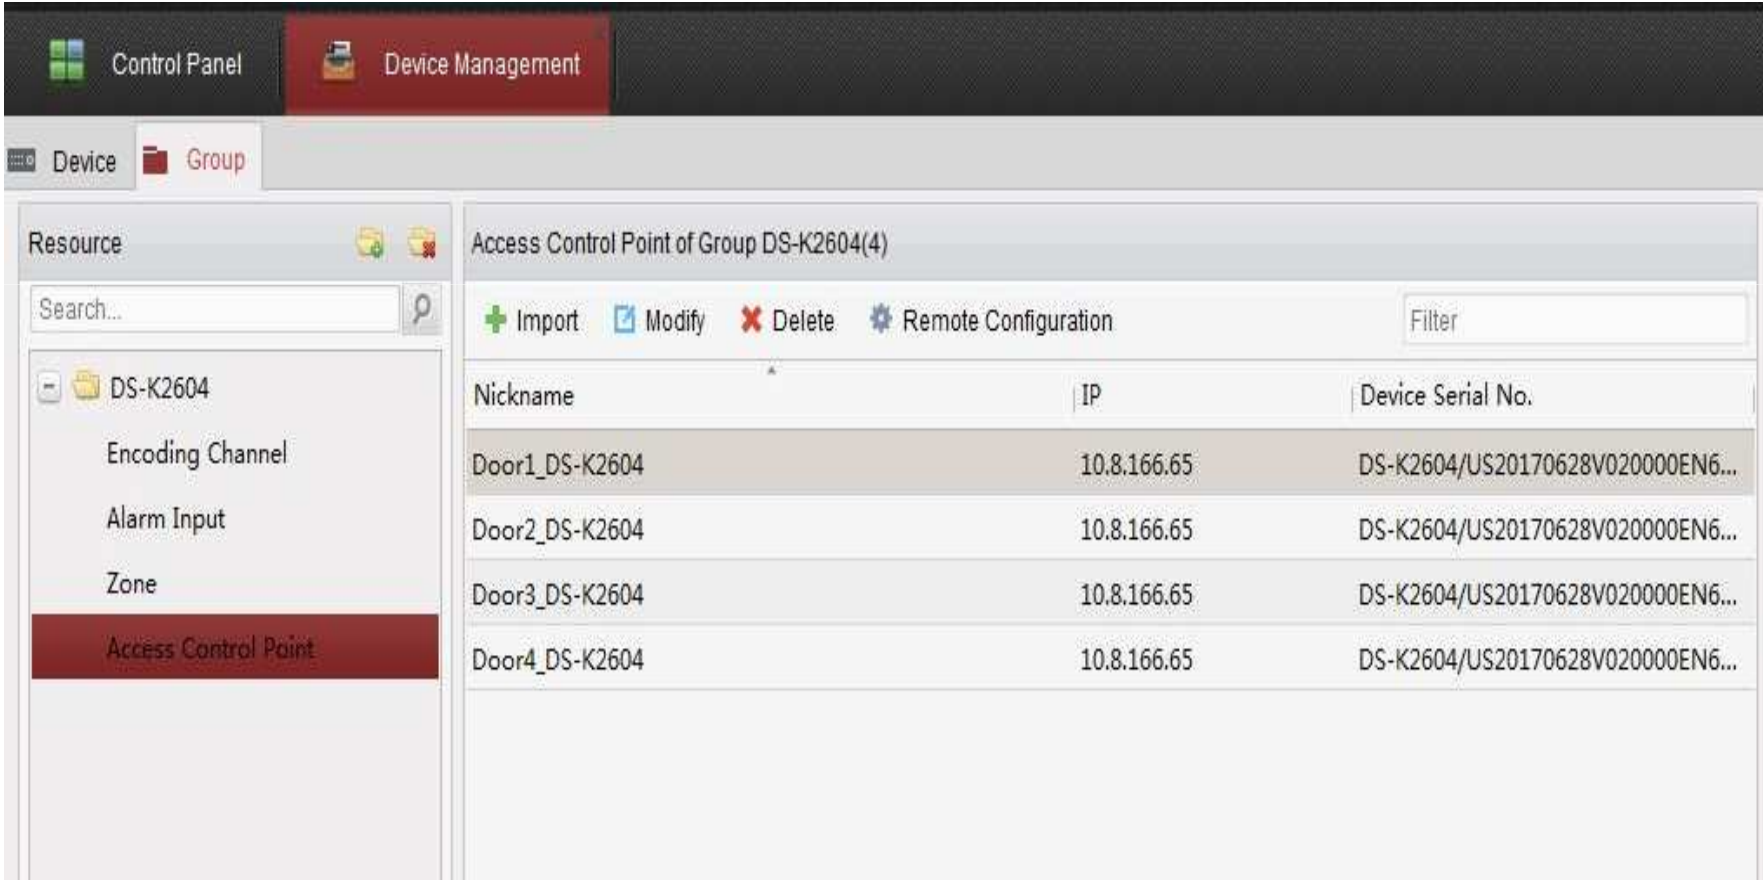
Control Panel
Device Management
Device
Group
Resource
Search...
DS-K2604
Encoding Channel
Alarm Input
Zone
Access Control Point
Access Control Point of Group DS-K2604(4)
Import
Modify
Delete
Remote Configuration
Filter

| Nickname | IP | Device Serial No. |
|---|---|---|
| Door1_DS-K2604 | 10.8.166.65 | DS-K2604/US20170628V020000EN6... |
| Door2_DS-K2604 | 10.8.166.65 | DS-K2604/US20170628V020000EN6... |
| Door3_DS-K2604 | 10.8.166.65 | DS-K2604/US20170628V020000EN6... |
| Door4_DS-K2604 | 10.8.166.65 | DS-K2604/US20170628V020000EN6... |